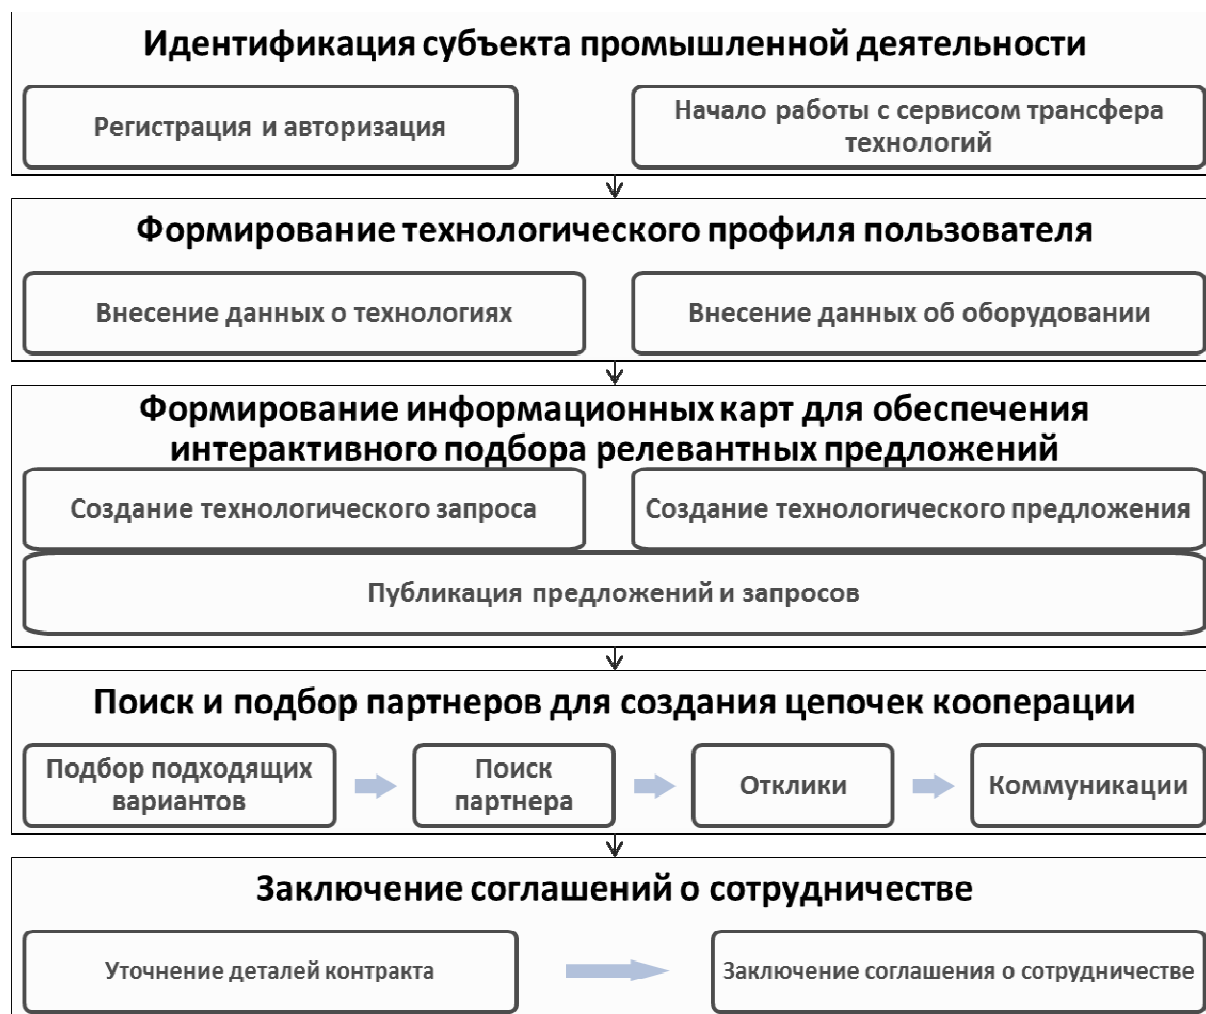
Идентификация субъекта промышленной деятельности

Регистрация и авторизация

Начало работы с сервисом трансфера технологий

Формирование технологического профиля пользователя

Внесение данных о технологиях

Внесение данных об оборудовании

Формирование информационных карт для обеспечения интерактивного подбора релевантных предложений

Создание технологического запроса

Создание технологического предложения

Публикация предложений и запросов

Поиск и подбор партнеров для создания цепочек кооперации

Подбор подходящих вариантов

Поиск партнера

Отклики

Коммуникации

Заключение соглашений о сотрудничестве

Уточнение деталей контракта

Заключение соглашения о сотрудничестве